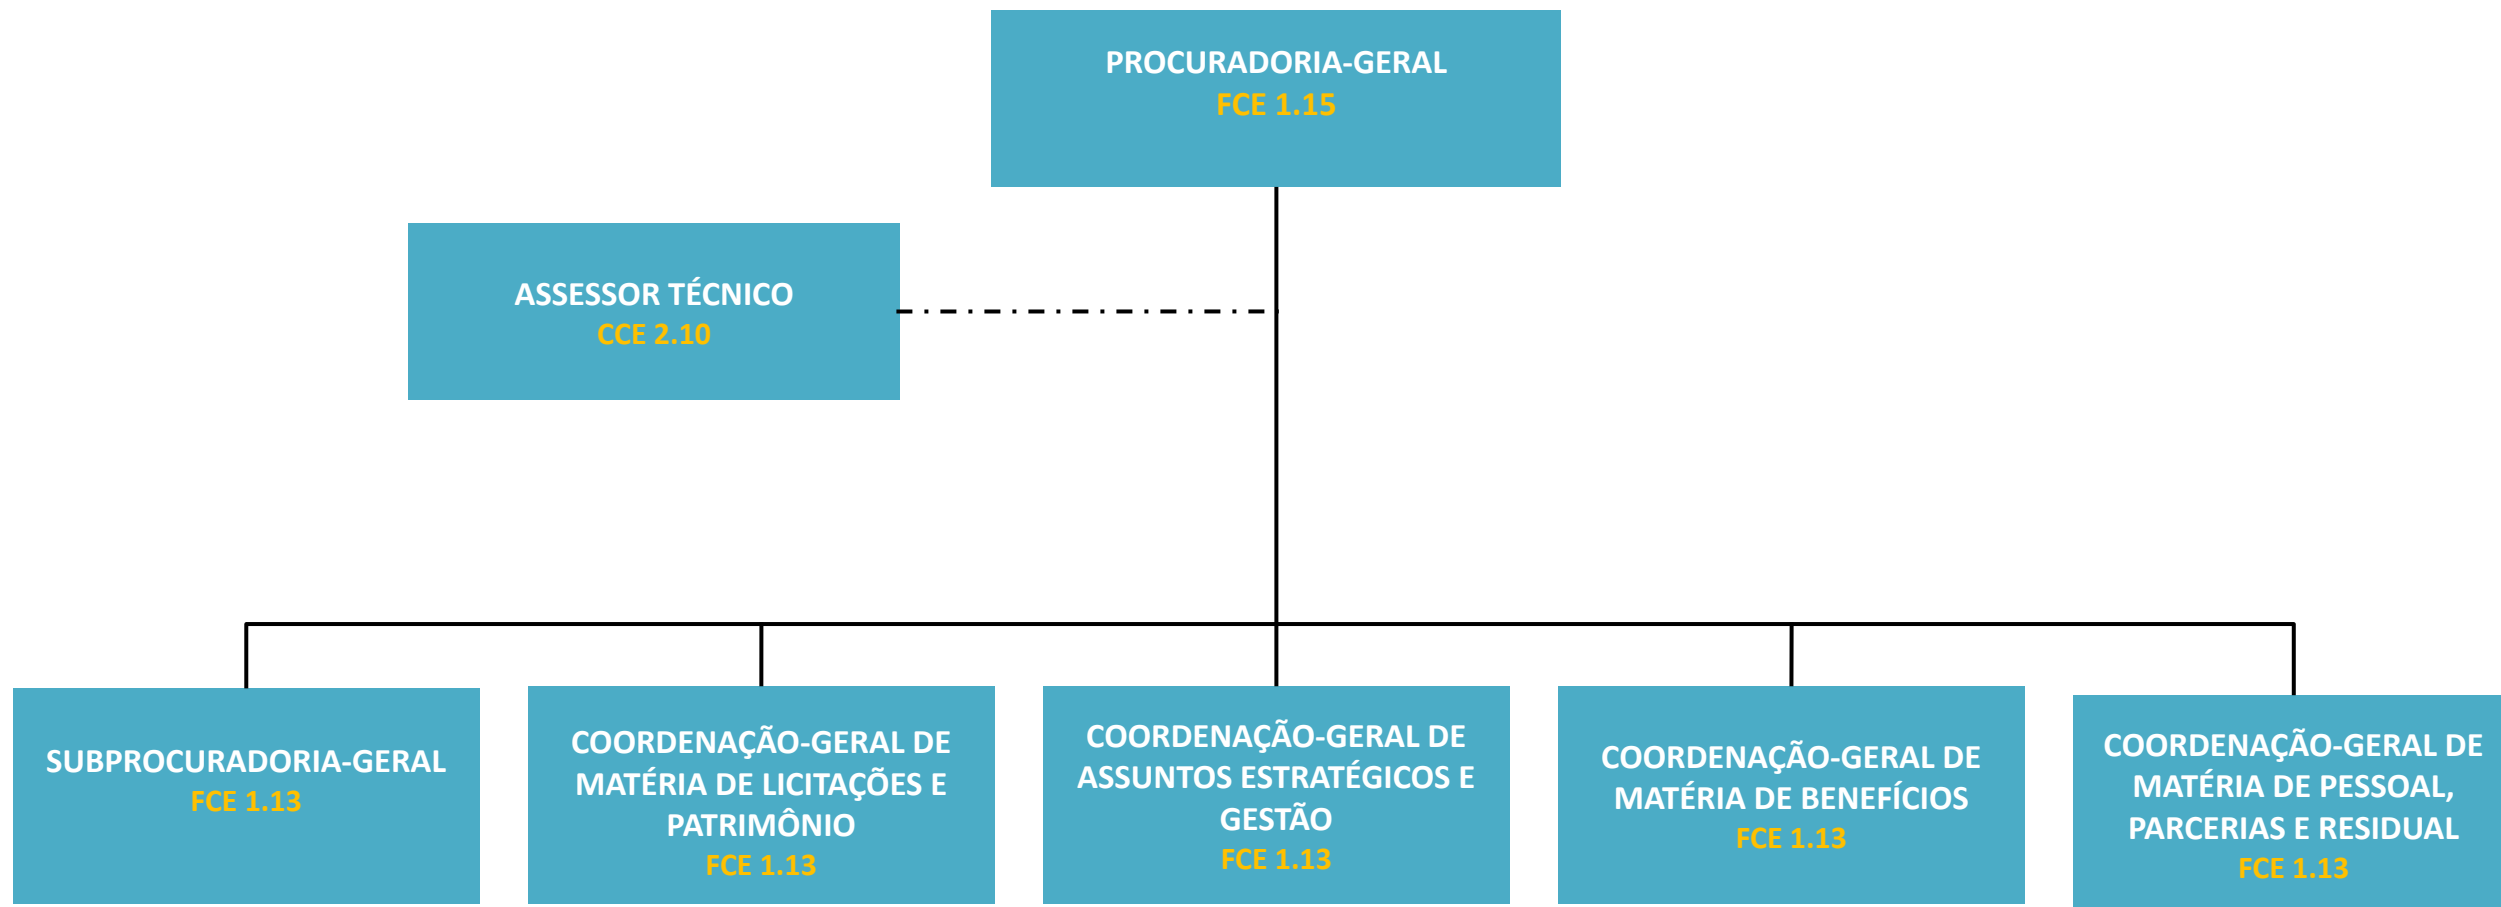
PROCURADORIA-GERAL
FCE 1.15

ASSESSOR TÉCNICO
CCE 2.10

SUBPROCURADORIA-GERAL
FCE 1.13

COORDENAÇÃO-GERAL DE MATÉRIA DE LICITAÇÕES E PATRIMÔNIO
FCE 1.13

COORDENAÇÃO-GERAL DE ASSUNTOS ESTRATÉGICOS E GESTÃO
FCE 1.13

COORDENAÇÃO-GERAL DE MATÉRIA DE BENEFÍCIOS
FCE 1.13

COORDENAÇÃO-GERAL DE MATÉRIA DE PESSOAL, PARCERIAS E RESIDUAL
FCE 1.13